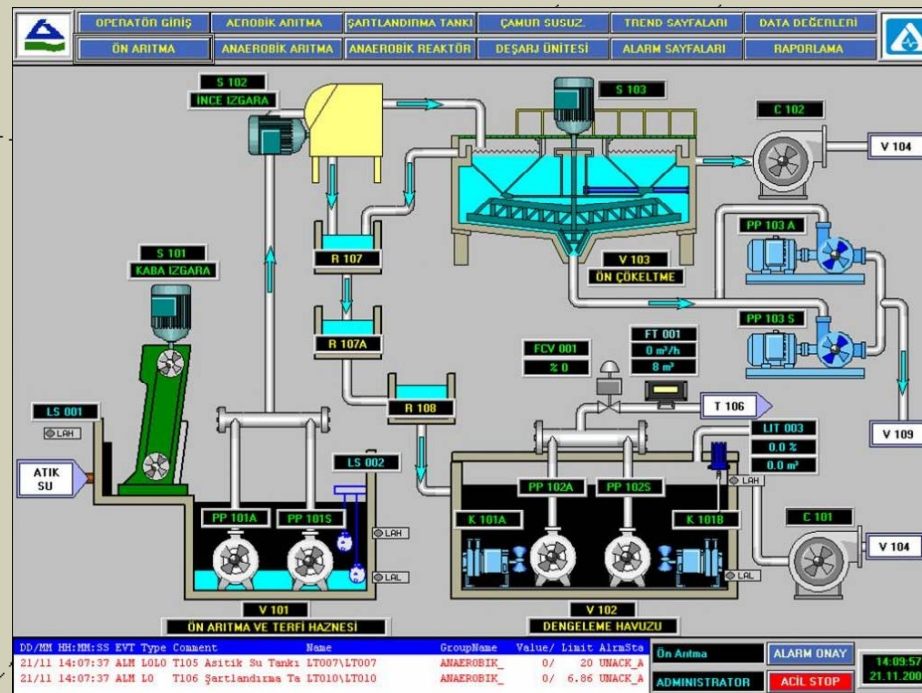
OPERATÖR GİRİŞ
AEROBİK ARITMA
ŞARTLANDIRMA TANKI
ÇAMUR SUSUZ.
TREND SAYFALARI
DATA DEĞERLERİ
ÖN ARITMA
ANAEROBİK ARITMA
ANAEROBİK REAKTÖR
DEŞARJ ÜNİTESİ
ALARM SAYFALARI
RAPORLAMA

S 102
İNCE IZGARA
S 103
C 102
V 104
R 107
V 103
ÖN ÇÖKELTME
PP 103 A
S 101
KABA IZGARA
R 107A
PP 103 S
FCV 001
% 0
FT 001
0 m³/h
8 m³
LS 001
LAH
R 108
T 106
V 109
ATIK SU
LS 002
LIT 003
0.0 %
0.0 m³
LAH
PP 101A
PP 101S
LAH
PP 102A
PP 102S
K 101A
K 101B
C 101
V 104
LAL
LAL
V 101
ÖN ARITMA VE TERFİ HAZNESİ
V 102
DENGELEME HAVUZU

| DD/MM HH:MM:SS | EVT | Type | Comment | Name | GroupName | Value/ | Limit | AlrmSta |
|---|---|---|---|---|---|---|---|---|
| 21/11 14:07:37 | ALM | LOLO | T105 Asitik Su Tankı | LT007\LT007 | ANAEROBIK_ | 0/ | 20 | UNACK_A |
| 21/11 14:07:37 | ALM | LO | T106 Şartlandırma Ta | LT010\LT010 | ANAEROBIK_ | 0/ | 6.86 | UNACK_A |

Ön Arıtma
ALARM ONAY
ADMINISTRATOR
ACİL STOP
14:09:57
21.11.200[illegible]